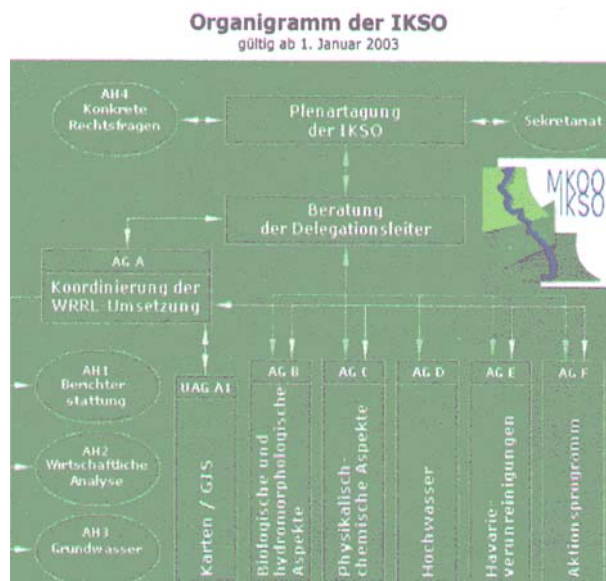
Organigramm der IKSO
gültig ab 1. Januar 2003

AH4
Konkrete
Rechtsfragen

Plenartagung
der IKSO

Sekretariat

MKOO
IKSO

Beratung
der Delegationsleiter

AG A
Koordinierung der
WRRL-Umsetzung

AH1
Berichterstattung

AH2
Wirtschaftliche
Analyse

AH3
Grundwasser

UAG A1
Karten / GIS

AG B
Biologische und hydromorphologische Aspekte

AG C
Physikalisch-chemische Aspekte

AG D
Hochwasser

AG E
Havarie-verunreinigungen

AG F
Aktionsprogramm